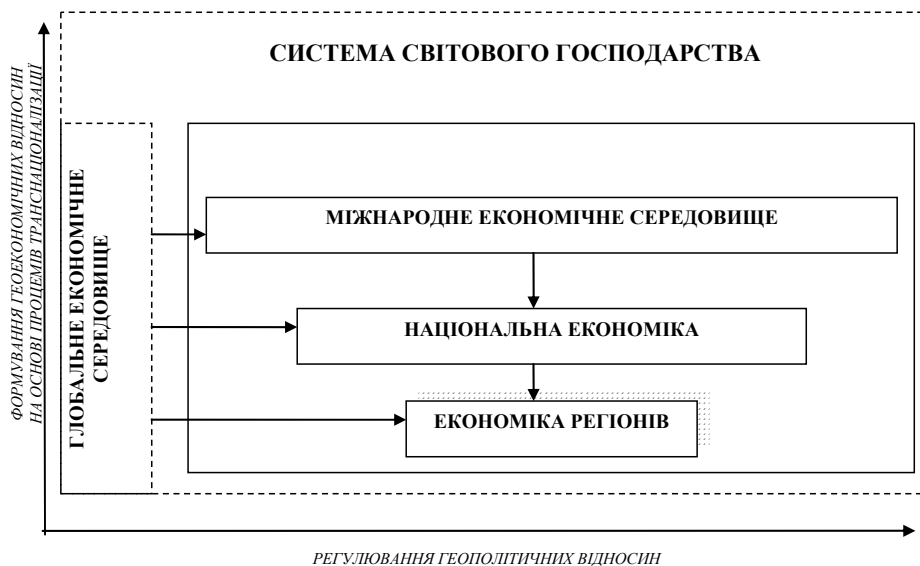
ФОРМУВАННЯ ГЕОЕКОНОМІЧНИХ ВІДНОСИН НА ОСНОВІ ПРОЦЕСІВ ТРАНСНАЦІОНАЛІЗАЦІЇ

СИСТЕМА СВІТОВОГО ГОСПОДАРСТВА

ГЛОБАЛЬНЕ ЕКОНОМІЧНЕ СЕРЕДОВИЩЕ

МІЖНАРОДНЕ ЕКОНОМІЧНЕ СЕРЕДОВИЩЕ

НАЦІОНАЛЬНА ЕКОНОМІКА

ЕКОНОМІКА РЕГІОНІВ

РЕГУЛЮВАННЯ ГЕОПОЛІТИЧНИХ ВІДНОСИН